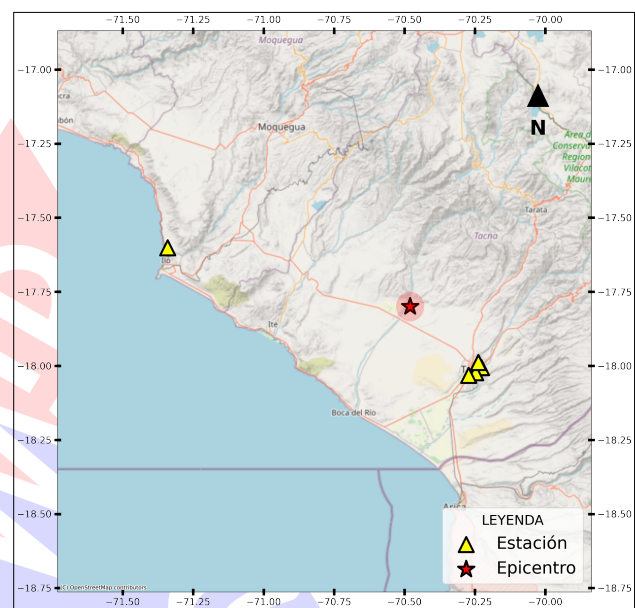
−71.50 −71.25 −71.00 −70.75 −70.50 −70.25 −70.00

−17.00 −17.25 −17.50 −17.75 −18.00 −18.25 −18.50 −18.75

Moquegua
Moquegua
Tacna
Tarata
Ite
Boca del Río
Arica
Area de Conservación Regional Vilacota Maure
N

LEYENDA
Estación
Epicentro

(c) OpenStreetMap contributors

−71.50 −71.25 −71.00 −70.75 −70.50 −70.25 −70.00

−17.00 −17.25 −17.50 −17.75 −18.00 −18.25 −18.50 −18.75